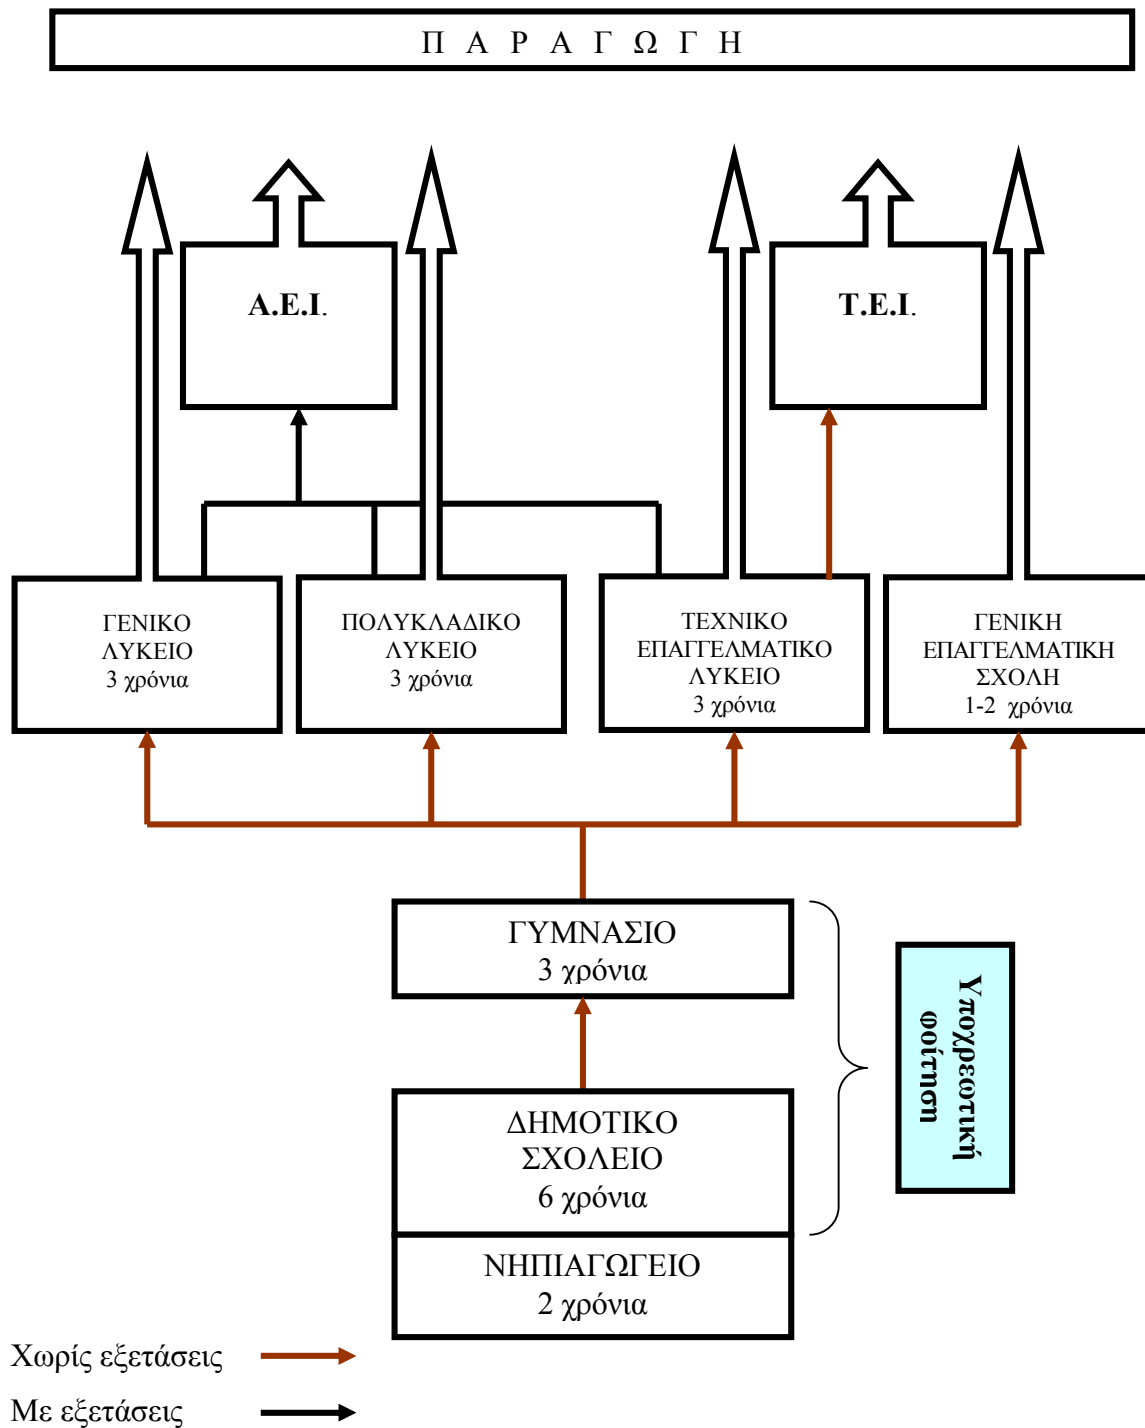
Π Α Ρ Α Γ Ω Γ Η

Α.Ε.Ι.

Τ.Ε.Ι.

ΓΕΝΙΚΟ ΛΥΚΕΙΟ 3 χρόνια

ΠΟΛΥΚΛΑΔΙΚΟ ΛΥΚΕΙΟ 3 χρόνια

ΤΕΧΝΙΚΟ ΕΠΑΓΓΕΛΜΑΤΙΚΟ ΛΥΚΕΙΟ 3 χρόνια

ΓΕΝΙΚΗ ΕΠΑΓΓΕΛΜΑΤΙΚΗ ΣΧΟΛΗ 1-2 χρόνια

ΓΥΜΝΑΣΙΟ 3 χρόνια

Υποχρεωτική φοίτηση

ΔΗΜΟΤΙΚΟ ΣΧΟΛΕΙΟ 6 χρόνια

ΝΗΠΙΑΓΩΓΕΙΟ 2 χρόνια

Χωρίς εξετάσεις

Με εξετάσεις